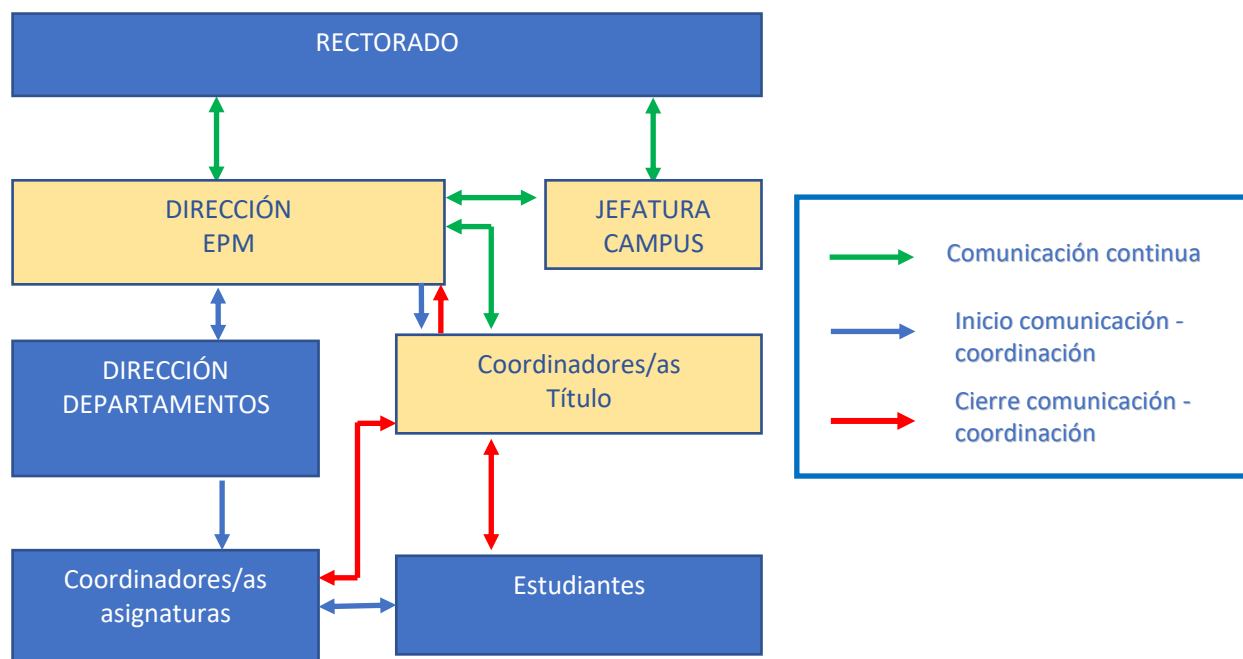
RECTORADO

DIRECCIÓN
EPM

JEFATURA
CAMPUS

DIRECCIÓN
DEPARTAMENTOS

Coordinadores/as
Título

Coordinadores/as
asignaturas

Estudiantes

Comunicación continua

Inicio comunicación - coordinación

Cierre comunicación - coordinación